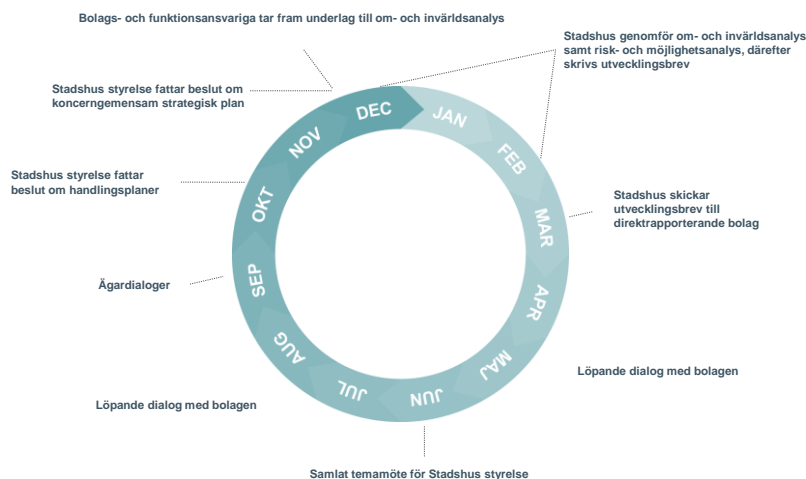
Bolags- och funktionsansvariga tar fram underlag till om- och invärldsanalys

Stadshus genomför om- och invärldsanalys samt risk- och möjlighetsanalys, därefter skrivs utvecklingsbrev

Stadshus styrelse fattar beslut om koncerngemensam strategisk plan

Stadshus styrelse fattar beslut om handlingsplaner

Stadshus skickar utvecklingsbrev till direktrapporterande bolag

Ägardialoger

Löpande dialog med bolagen

Löpande dialog med bolagen

Samlat temamöte för Stadshus styrelse

DEC
JAN
FEB
MAR
APR
MAJ
JUN
JUL
AUG
SEP
OKT
NOV